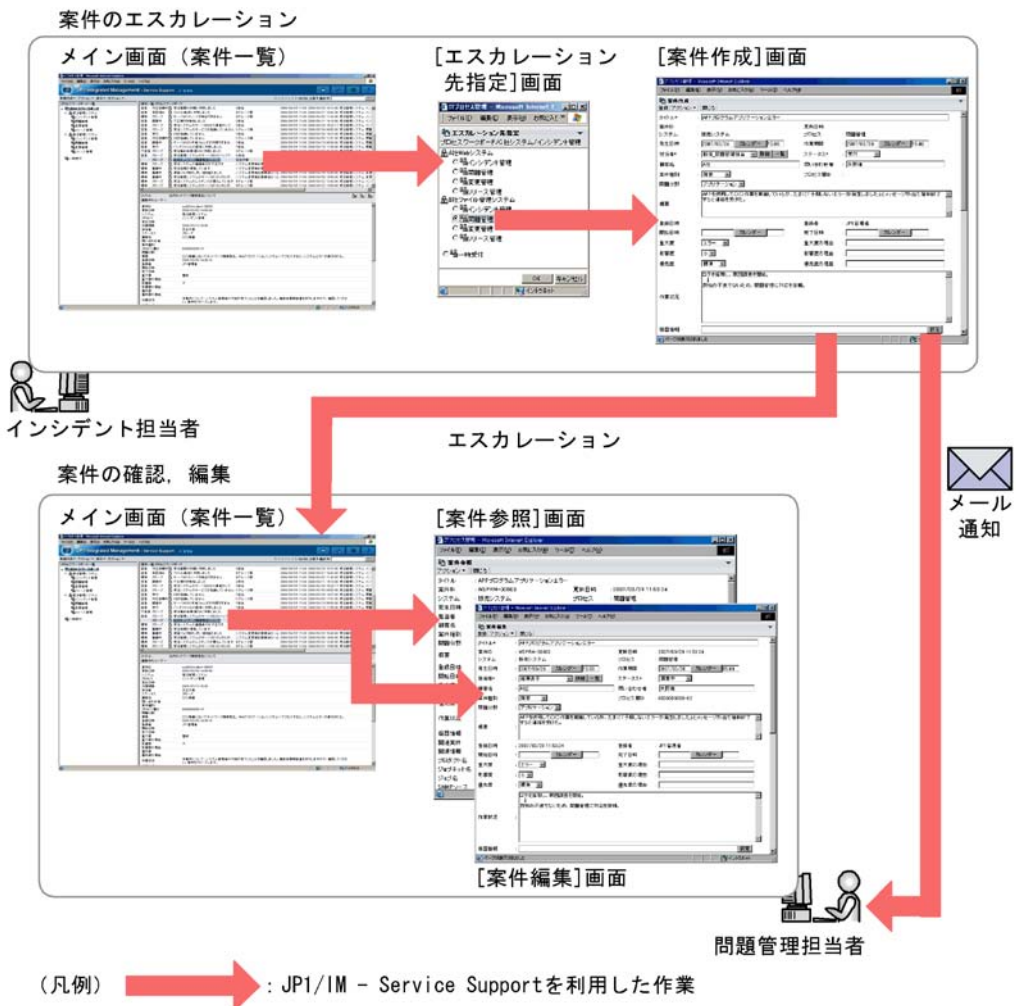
案件のエスカレーション

メイン画面（案件一覧）

[エスカレーション先指定]画面

[案件作成]画面

インシデント担当者

エスカレーション

案件の確認，編集

メイン画面（案件一覧）

[案件参照]画面

[案件編集]画面

メール通知

問題管理担当者

（凡例）　：JP1/IM - Service Supportを利用した作業